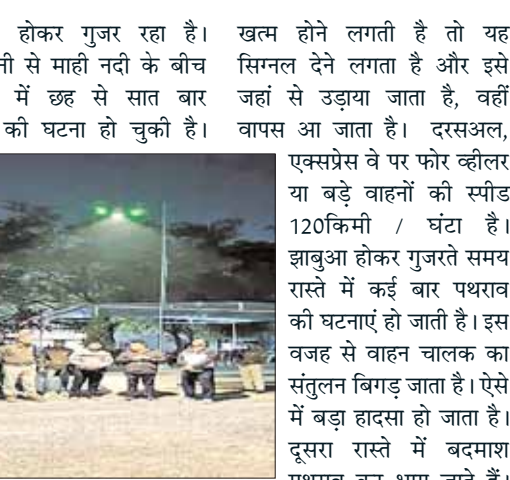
होकर गुजर रहा है। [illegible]नी से माही नदी के बीच में छह से सात बार की घटना हो चुकी है।

खत्म होने लगती है तो यह सिग्नल देने लगता है और इसे जहां से उड़ाया जाता है, वहीं वापस आ जाता है। दरसअल, एक्सप्रेस वे पर फोर व्हीलर या बड़े वाहनों की स्पीड 120किमी / घंटा है। झाबुआ होकर गुजरते समय रास्ते में कई बार पथराव की घटनाएं हो जाती है। इस वजह से वाहन चालक का संतुलन बिगड़ जाता है। ऐसे में बड़ा हादसा हो जाता है। दूसरा रास्ते में बदमाश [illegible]